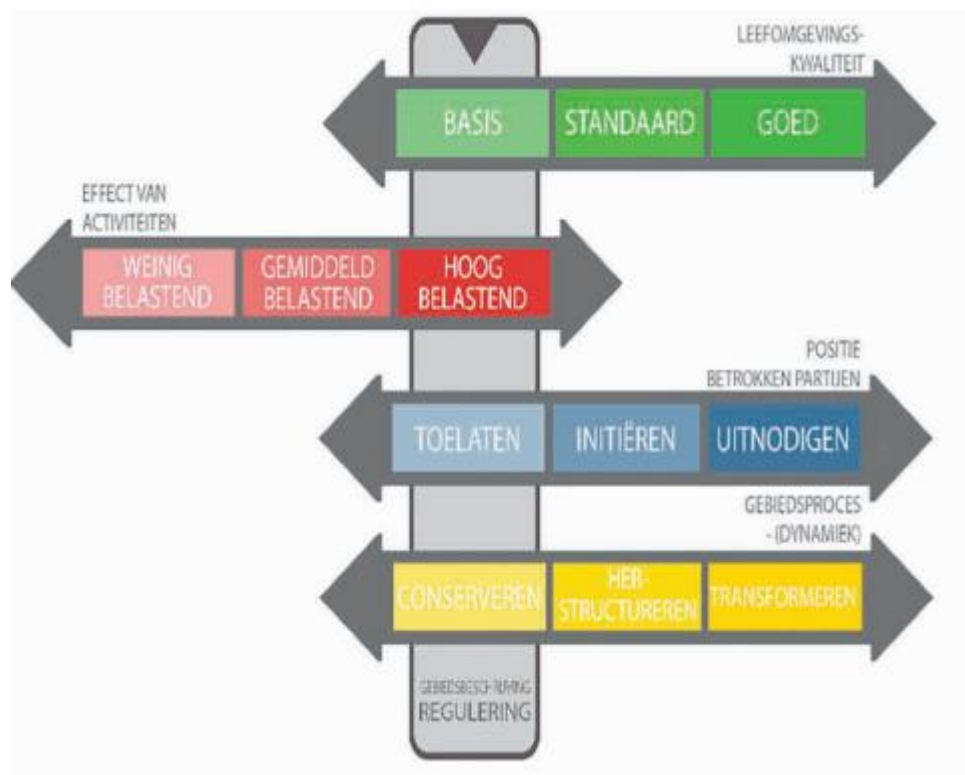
LEEFOMGEVINGS-KWALITEIT

BASIS

STANDAARD

GOED

EFFECT VAN ACTIVITEITEN

WEINIG BELASTEND

GEMIDDELD BELASTEND

HOOG BELASTEND

POSITIE BETROKKEN PARTIJEN

TOELATEN

INITIËREN

UITNODIGEN

GEBIEDSPROCES - (DYNAMIEK)

CONSERVEREN

HER-STRUCTUREREN

TRANSFORMEREN

GEBIEDSBESCHERMING

REGULERING